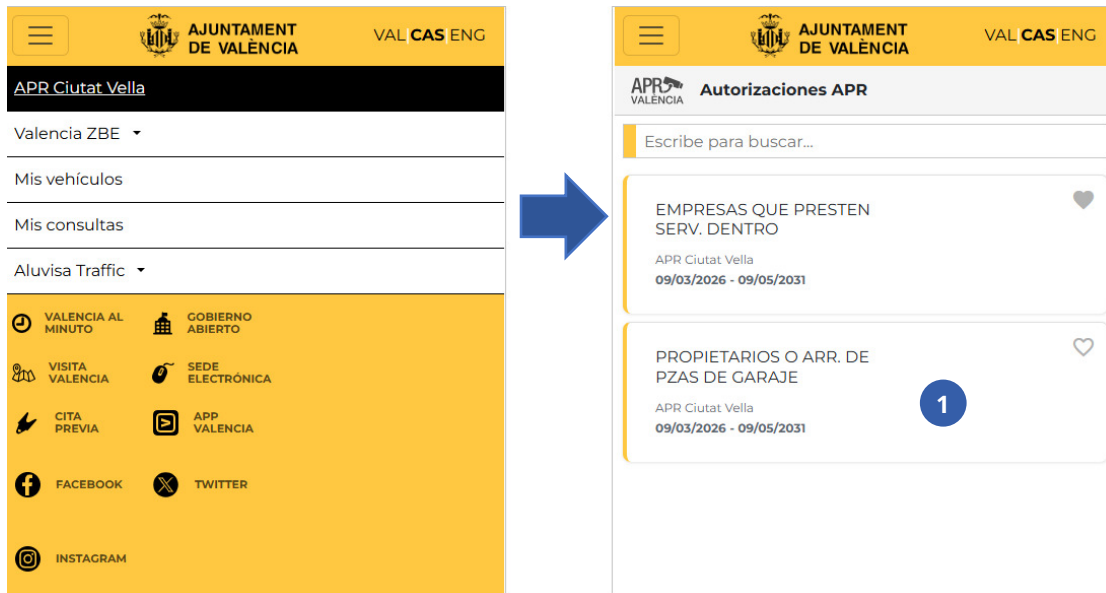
AJUNTAMENT DE VALÈNCIA

VAL CAS ENG

APR Ciutat Vella

Valencia ZBE

Mis vehículos

Mis consultas

Aluvisa Traffic

VALENCIA AL MINUTO

GOBIERNO ABIERTO

VISITA VALENCIA

SEDE ELECTRÓNICA

CITA PREVIA

APP VALENCIA

FACEBOOK

TWITTER

INSTAGRAM

AJUNTAMENT DE VALÈNCIA

VAL CAS ENG

APR VALÈNCIA

Autorizaciones APR

Escribe para buscar...

EMPRESAS QUE PRESTEN SERV. DENTRO

APR Ciutat Vella

09/03/2026 - 09/05/2031

PROPIETARIOS O ARR. DE PZAS DE GARAJE

APR Ciutat Vella

09/03/2026 - 09/05/2031

1